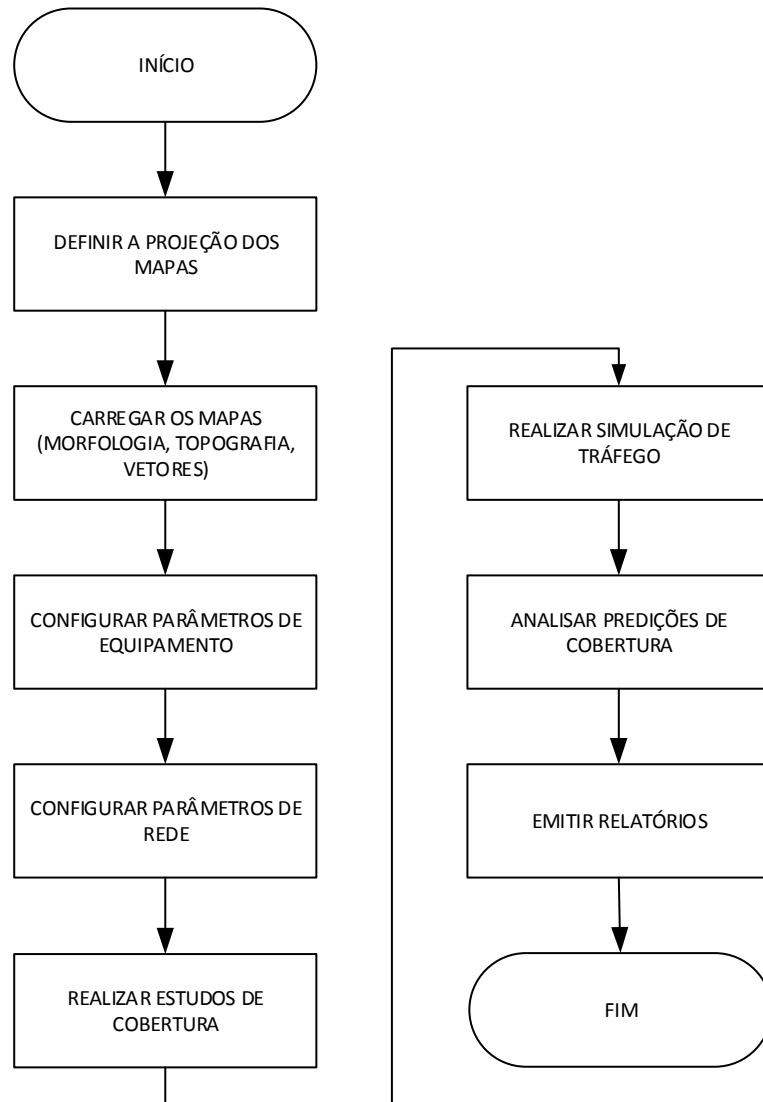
INÍCIO

DEFINIR A PROJEÇÃO DOS MAPAS

CARREGAR OS MAPAS (MORFOLOGIA, TOPOGRAFIA, VETORES)

CONFIGURAR PARÂMETROS DE EQUIPAMENTO

CONFIGURAR PARÂMETROS DE REDE

REALIZAR ESTUDOS DE COBERTURA

REALIZAR SIMULAÇÃO DE TRÁFEGO

ANALISAR PREDIÇÕES DE COBERTURA

EMITIR RELATÓRIOS

FIM